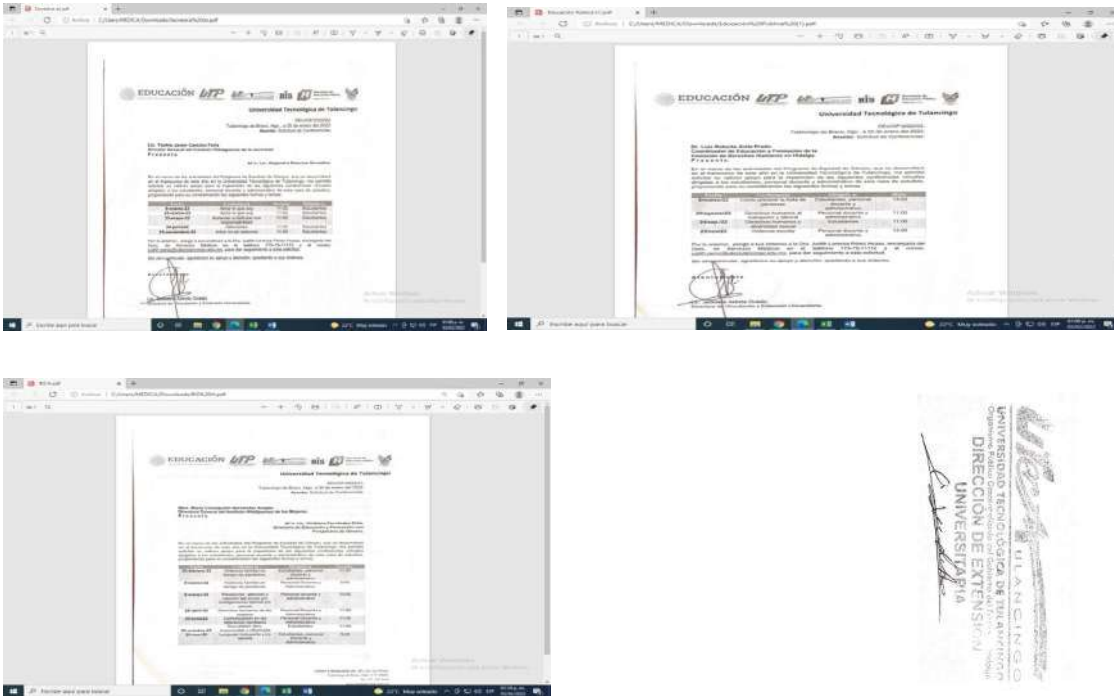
EDUCACIÓN UTP

Universidad Tecnológica de Tulancingo

Presente

Atentamente

EDUCACIÓN UTP

Universidad Tecnológica de Tulancingo

Presente

EDUCACIÓN UTP

Universidad Tecnológica de Tulancingo

Presente

UNIVERSIDAD TECNOLÓGICA DE TULANCINGO
DIRECCIÓN DE EXTENSIÓN UNIVERSITARIA